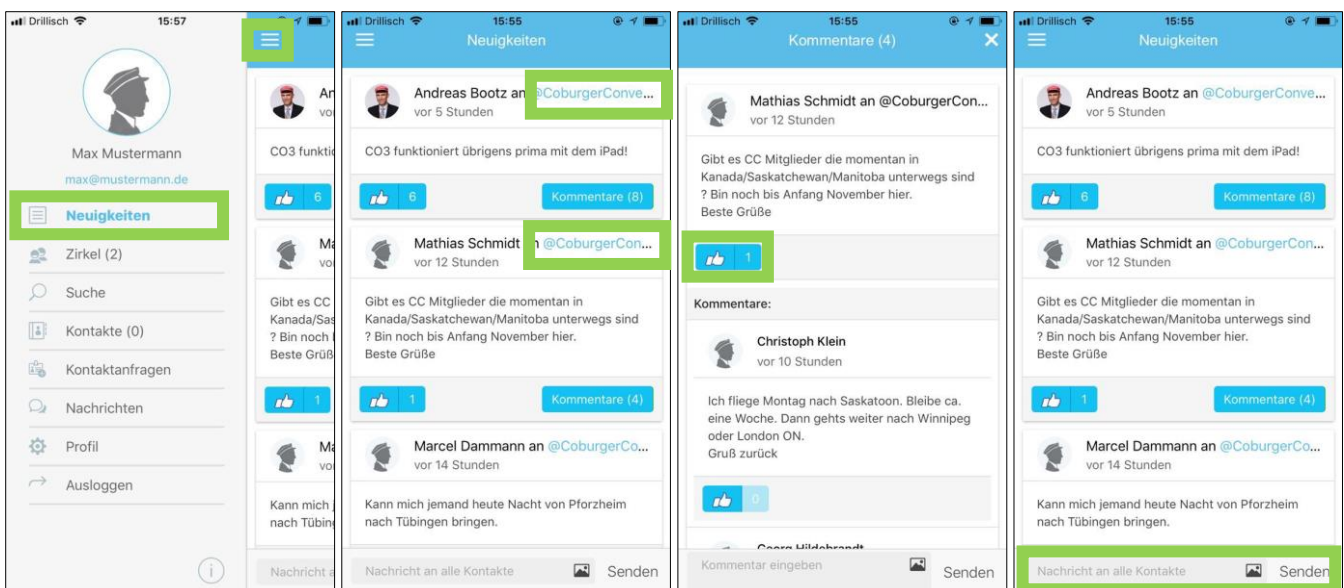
Drillisch 15:57

Max Mustermann
max@mustermann.de

Neuigkeiten
Zirkel (2)
Suche
Kontakte (0)
Kontaktanfragen
Nachrichten
Profil
Ausloggen

An
vor

CO3 funktio

6

Ma
vor

Gibt es CC
Kanada/Sas
? Bin noch
Beste Grüß

1

Ma
vor

Kann mich j
nach Tübing

Nachricht a

Drillisch 15:55
Neuigkeiten

Andreas Bootz an @CoburgerConve...
vor 5 Stunden

CO3 funktioniert übrigens prima mit dem iPad!

6
Kommentare (8)

Mathias Schmidt an @CoburgerCon...
vor 12 Stunden

Gibt es CC Mitglieder die momentan in Kanada/Saskatchewan/Manitoba unterwegs sind ? Bin noch bis Anfang November hier.
Beste Grüße

1
Kommentare (4)

Marcel Dammann an @CoburgerCo...
vor 14 Stunden

Kann mich jemand heute Nacht von Pforzheim nach Tübingen bringen.

Nachricht an alle Kontakte
Senden

Drillisch 15:55
Kommentare (4)

Mathias Schmidt an @CoburgerCon...
vor 12 Stunden

Gibt es CC Mitglieder die momentan in Kanada/Saskatchewan/Manitoba unterwegs sind ? Bin noch bis Anfang November hier.
Beste Grüße

1

Kommentare:

Christoph Klein
vor 10 Stunden

Ich fliege Montag nach Saskatoon. Bleibe ca. eine Woche. Dann gehts weiter nach Winnipeg oder London ON.
Gruß zurück

0

Georg Hildebrandt

Kommentar eingeben
Senden

Drillisch 15:55
Neuigkeiten

Andreas Bootz an @CoburgerConve...
vor 5 Stunden

CO3 funktioniert übrigens prima mit dem iPad!

6
Kommentare (8)

Mathias Schmidt an @CoburgerCon...
vor 12 Stunden

Gibt es CC Mitglieder die momentan in Kanada/Saskatchewan/Manitoba unterwegs sind ? Bin noch bis Anfang November hier.
Beste Grüße

1
Kommentare (4)

Marcel Dammann an @CoburgerCo...
vor 14 Stunden

Kann mich jemand heute Nacht von Pforzheim nach Tübingen bringen.

Nachricht an alle Kontakte
Senden